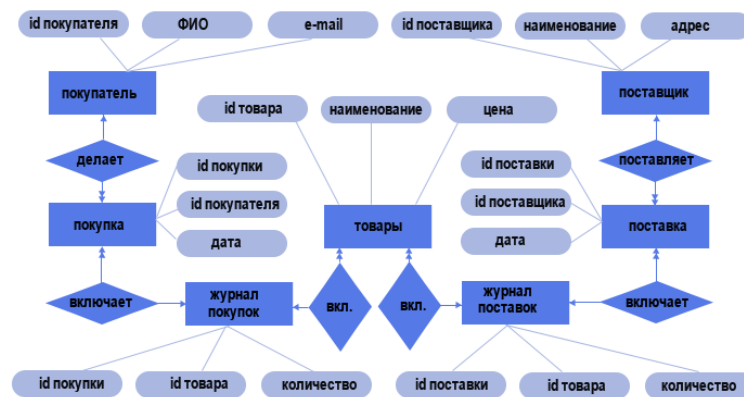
id покупателя
ФИО
e-mail
id поставщика
наименование
адрес
покупатель
поставщик
id товара
наименование
цена
делает
id покупки
id поставки
поставляет
id покупателя
id поставщика
покупка
товары
поставка
дата
дата
журнал покупок
вкл.
вкл.
журнал поставок
включает
включает
id покупки
id товара
количество
id поставки
id товара
количество